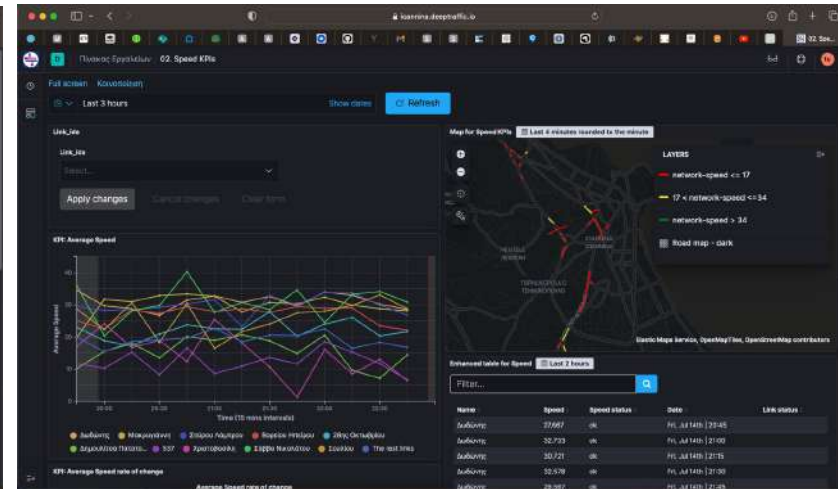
ioannina.deeptraffic.io

Πίνακας Εργαλείων 02. Speed KPIs

Full screen Κοινοποίηση

Last 3 hours Show dates Refresh

Link_ids

Link_ids

Select...

Apply changes Cancel changes Clear form

KPI: Average Speed

Average Speed

Time (15 mins intervals)

Δωδώνης Μακρυγιάννη Σταύρου Λαμπρού Βορείου Ηπείρου 28ης Οκτωβρίου Δημοκρατίας Πατριάρ... 557 Χρυσοβέργη Σέρβη Νικολάου Σουλίου The rest links

KPI: Average Speed rate of change

Map for Speed KPIs Last 4 minutes rounded to the minute

LAYERS

network-speed <= 17

17 < network-speed <= 34

network-speed > 34

Road map - dark

Elastic Maps Service, OpenMapTiles, OpenStreetMap contributors

Enhanced table for Speed Last 2 hours

Filter...

| Name | Speed | Speed status | Date | Link status |
|---|---|---|---|---|
| Δωδώνης | 27.667 | ok | Fri, Jul 14th \| 20:45 | |
| Δωδώνης | 32.733 | ok | Fri, Jul 14th \| 21:00 | |
| Δωδώνης | 30.721 | ok | Fri, Jul 14th \| 21:15 | |
| Δωδώνης | 32.578 | ok | Fri, Jul 14th \| 21:30 | |
| Δωδώνης | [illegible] | ok | Fri, Jul 14th \| 21:45 | |